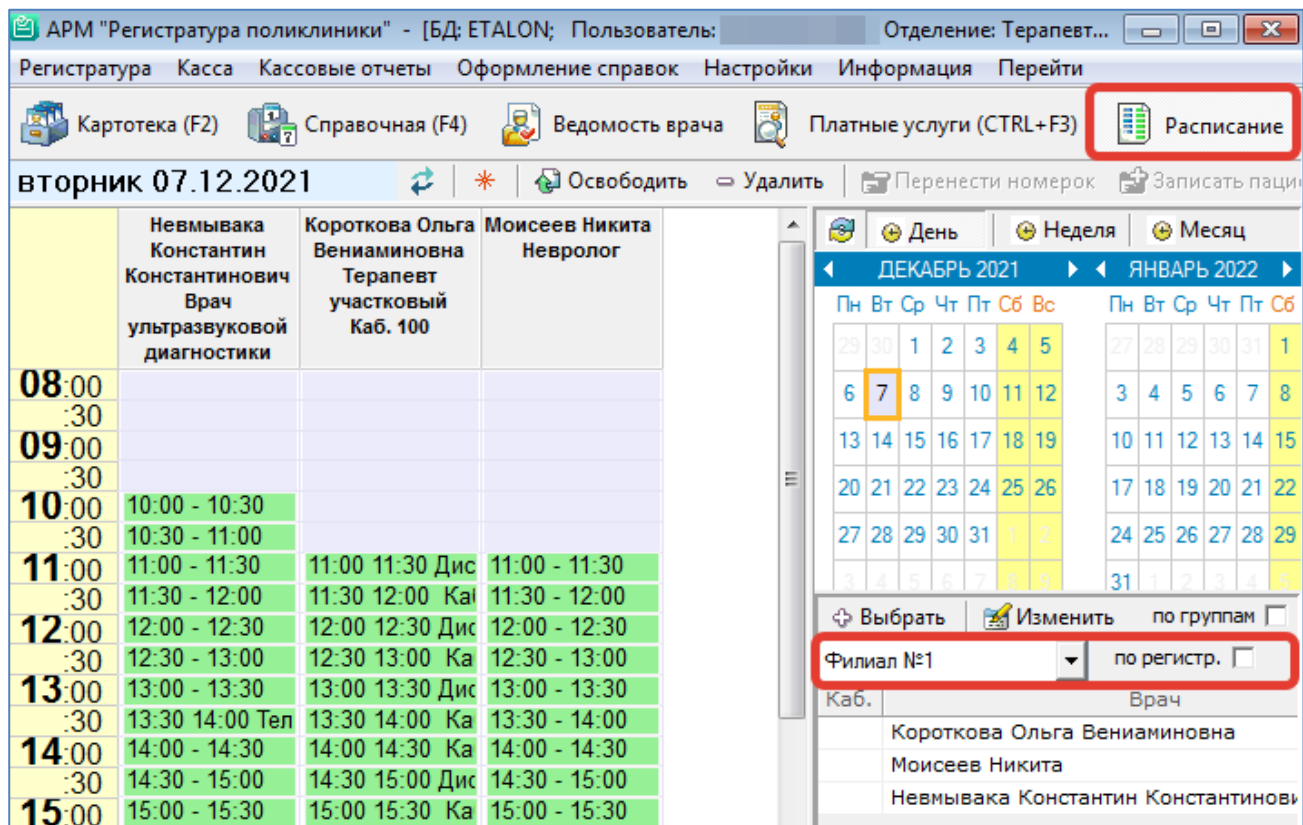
АРМ "Регистратура поликлиники" - [БД: ETALON; Пользователь: Отделение: Терапевт...

Регистратура Касса Кассовые отчеты Оформление справок Настройки Информация Перейти

Картотека (F2) Справочная (F4) Ведомость врача Платные услуги (CTRL+F3) Расписание

вторник 07.12.2021 Освободить Удалить Перенести номерок Записать паци

| | Невмывака Константин Константинович Врач ультразвуковой диагностики | Короткова Ольга Вениаминовна Терапевт участковый Каб. 100 | Моисеев Никита Невролог |
|---|---|---|---|
| 08:00 | | | |
| :30 | | | |
| 09:00 | | | |
| :30 | | | |
| 10:00 | 10:00 - 10:30 | | |
| :30 | 10:30 - 11:00 | | |
| 11:00 | 11:00 - 11:30 | 11:00 11:30 Дис | 11:00 - 11:30 |
| :30 | 11:30 - 12:00 | 11:30 12:00 Ка | 11:30 - 12:00 |
| 12:00 | 12:00 - 12:30 | 12:00 12:30 Дис | 12:00 - 12:30 |
| :30 | 12:30 - 13:00 | 12:30 13:00 Ка | 12:30 - 13:00 |
| 13:00 | 13:00 - 13:30 | 13:00 13:30 Дис | 13:00 - 13:30 |
| :30 | 13:30 14:00 Тел | 13:30 14:00 Ка | 13:30 - 14:00 |
| 14:00 | 14:00 - 14:30 | 14:00 14:30 Ка | 14:00 - 14:30 |
| :30 | 14:30 - 15:00 | 14:30 15:00 Дис | 14:30 - 15:00 |
| 15:00 | 15:00 - 15:30 | 15:00 15:30 Ка | 15:00 - 15:30 |

День Неделя Месяц

ДЕКАБРЬ 2021

| Пн | Вт | Ср | Чт | Пт | Сб | Вс |
|---|---|---|---|---|---|---|
| 29 | 30 | 1 | 2 | 3 | 4 | 5 |
| 6 | 7 | 8 | 9 | 10 | 11 | 12 |
| 13 | 14 | 15 | 16 | 17 | 18 | 19 |
| 20 | 21 | 22 | 23 | 24 | 25 | 26 |
| 27 | 28 | 29 | 30 | 31 | 1 | 2 |
| 3 | 4 | 5 | 6 | 7 | 8 | 9 |

ЯНВАРЬ 2022

| Пн | Вт | Ср | Чт | Пт | Сб |
|---|---|---|---|---|---|
| 27 | 28 | 29 | 30 | 31 | 1 |
| 3 | 4 | 5 | 6 | 7 | 8 |
| 10 | 11 | 12 | 13 | 14 | 15 |
| 17 | 18 | 19 | 20 | 21 | 22 |
| 24 | 25 | 26 | 27 | 28 | 29 |
| 31 | 1 | 2 | 3 | 4 | 5 |

Выбрать Изменить по группам

Филиал №1 по регистр.

| Каб. | Врач |
|---|---|
| | Короткова Ольга Вениаминовна |
| | Моисеев Никита |
| | Невмывака Константин Константинови |